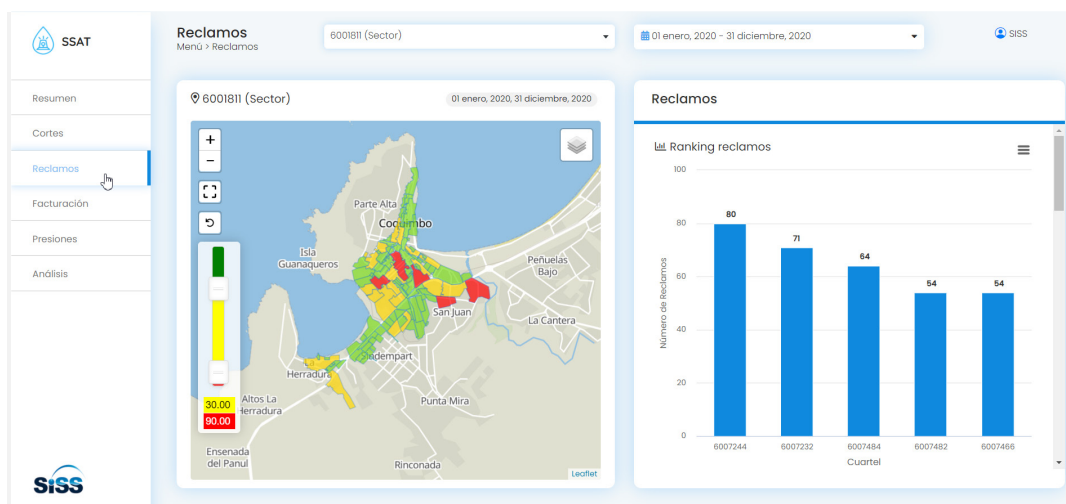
SSAT

Resumen
Cortes
Reclamos
Facturación
Presiones
Análisis

SISS

Reclamos
Menú > Reclamos

6001811 (Sector)

01 enero, 2020 - 31 diciembre, 2020

SISS

6001811 (Sector)

01 enero, 2020, 31 diciembre, 2020

+
−

30.00
90.00

Parte Alta
Coquimbo
Isla Guanaqueros
Peñuelas Bajo
San Juan
La Cantera
Tierras Blancas
Herradura
Altos La Herradura
Punta Mira
Ensenada del Panul
Rinconada

Leaflet

Reclamos

Ranking reclamos

| Cuartel | Número de Reclamos |
|---|---|
| 6007244 | 80 |
| 6007232 | 71 |
| 6007484 | 64 |
| 6007482 | 54 |
| 6007466 | 54 |

100
80
60
40
20
0
Número de Reclamos
Cuartel